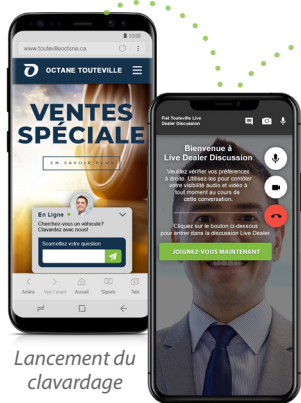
10:00

www.touvilleoctane.ca

OCTANE TOUTEVILLE

VENTES SPÉCIALE

EN SAVOIR PLUS

En Ligne

Cherchez-vous un véhicule? Clavardez avec nous!

Soumettez votre question

Arrière Voir l'avant Accueil Signets Tabs

Lancement du clavardage

Fiat Touteville Live Dealer Discussion

Bienvenue à Live Dealer Discussion

Veuillez vérifier vos préférences à droite. Utilisez-les pour contrôler votre visibilité audio et vidéo à tout moment au cours de cette conversation.

Cliquez sur le bouton ci-dessous pour entrer dans la discussion Live Dealer.

JOIGNEZ-VOUS MAINTENANT